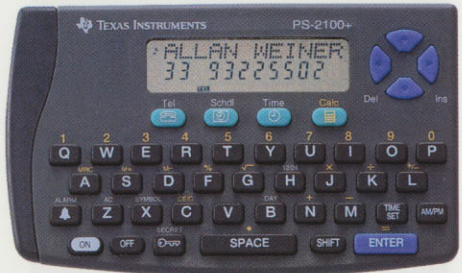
TEXAS INSTRUMENTS PS-2100+

ALLAN WEINER
33 93225502

Tel Schdl Time Calc

Del Ins

1 2 3 4 5 6 7 8 9 0
Q W E R T Y U I O P
A S D F G H J K L
Z X C V B N M
ALARM AC SYMBOL DEL DAY
TIME SET AM/PM
ON OFF SECRET SPACE SHIFT ENTER